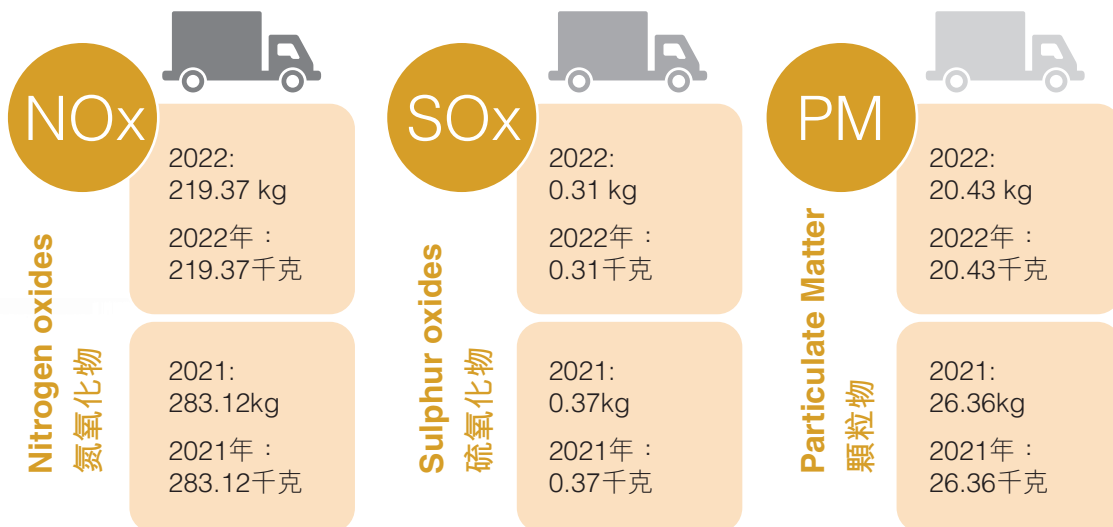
NOx

Nitrogen oxides
氮氧化物

2022:
219.37 kg

2022年：
219.37千克

2021:
283.12kg

2021年：
283.12千克

SOx

Sulphur oxides
硫氧化物

2022:
0.31 kg

2022年：
0.31千克

2021:
0.37kg

2021年：
0.37千克

PM

Particulate Matter
顆粒物

2022:
20.43 kg

2022年：
20.43千克

2021:
26.36kg

2021年：
26.36千克